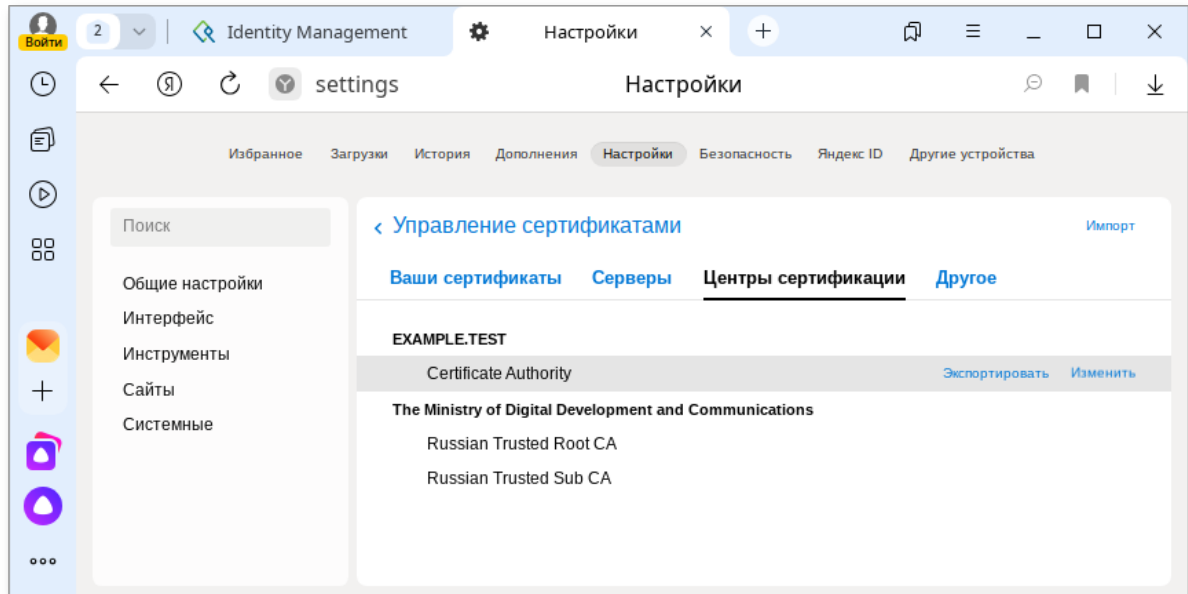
Войти
2
Identity Management
Настройки
settings
Настройки

Избранное Загрузки История Дополнения Настройки Безопасность Яндекс ID Другие устройства

Поиск

Общие настройки
Интерфейс
Инструменты
Сайты
Системные

‹ Управление сертификатами
Импорт

Ваши сертификаты Серверы Центры сертификации Другое

EXAMPLE.TEST
Certificate Authority Экспортировать Изменить
The Ministry of Digital Development and Communications
Russian Trusted Root CA
Russian Trusted Sub CA